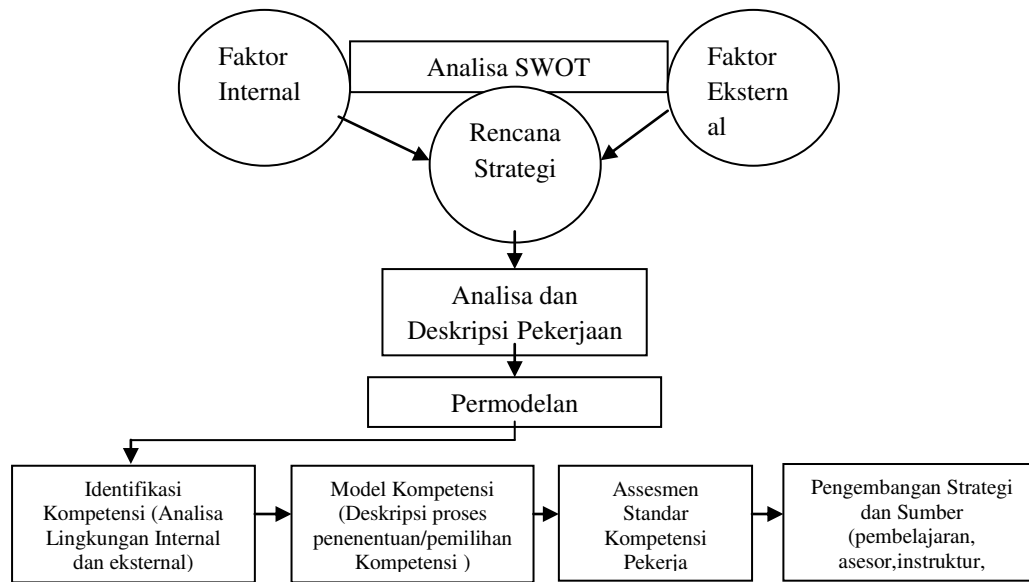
Faktor Internal

Analisa SWOT

Faktor Ekstern al

Rencana Strategi

Analisa dan Deskripsi Pekerjaan

Permodelan

Identifikasi Kompetensi (Analisa Lingkungan Internal dan eksternal)

Model Kompetensi (Deskripsi proses penenentuan/pemilihan Kompetensi )

Assesmen Standar Kompetensi Pekerja

Pengembangan Strategi dan Sumber (pembelajaran, asesor,instruktur,